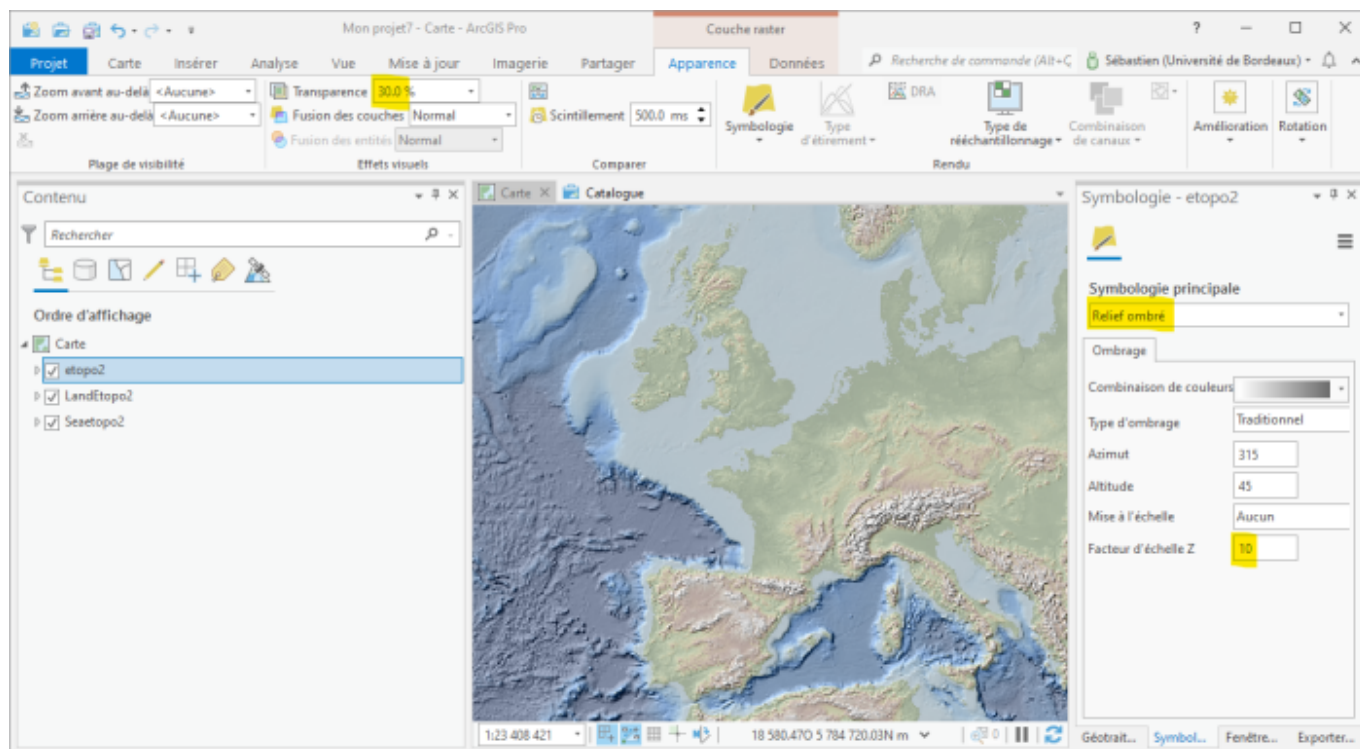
Mon projet? - Carte - ArcGIS Pro

Couche raster

? — □ ✕

Projet Carte Insérer Analyse Vue Mise à jour Imagerie Partager Apparence Données

Recherche de commande (Alt+Q) Sébastien (Université de Bordeaux)

Zoom avant au-delà <Aucune>
Zoom arrière au-delà <Aucune>
Plage de visibilité

Transparence 30.0 %
Fusion des couches Normal
Fusion des entités Normal
Effets visuels

Scintillement 500.0 ms
Comparer

Symbologie
Type d'étirement
DRA
Type de rééchantillonnage
Combinaison de canaux
Rendu

Amélioration
Rotation

Contenu

Rechercher

Ordre d'affichage

Carte
etopo2
LandEtopo2
Seaetopo2

Carte Catalogue

Symbologie - etopo2

Symbologie principale
Relief ombré

Ombrage

Combinaison de couleurs
Type d'ombrage Traditionnel
Azimut 315
Altitude 45
Mise à l'échelle Aucun
Facteur d'échelle Z 10

1:23 408 421
18 580.470 5 784 720.03N m

Géotrait... Symbol... Fenêtre... Exporter...